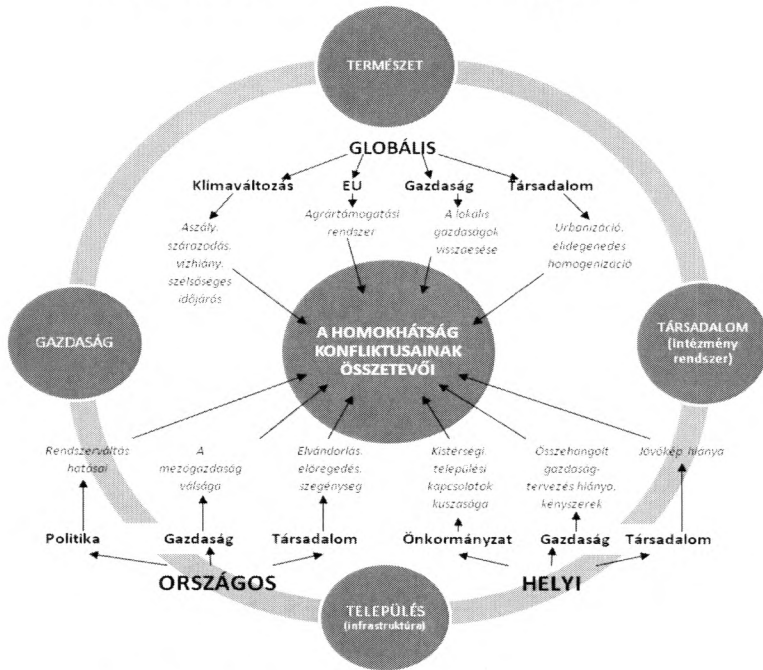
TERMÉSZET

GLOBÁLIS

Klímaváltozás

EU

Gazdaság

Társadalom

Aszály, szárazodás, vízhiány, szélsőséges időjárás

Agrártámogatási rendszer

A lokális gazdaságok visszaesése

Urbanizáció, elidegenedés homogenizáció

GAZDASÁG

A HOMOKHÁTSÁG KONFLIKTUSAINAK ÖSSZETEVŐI

TÁRSADALOM (intézmény rendszer)

Rendszerváltás hatásai

A mezőgazdaság válsága

Elvándorlás, elöregedés, szegénység

Kistérségi, települési kapcsolatok kuszasága

Összehangolt gazdaság-tervezés hiánya, kényszerek

Jövőkép hiánya

Politika

Gazdaság

Társadalom

Önkormányzat

Gazdaság

Társadalom

ORSZÁGOS

HELYI

TELEPÜLÉS (infrastruktúra)